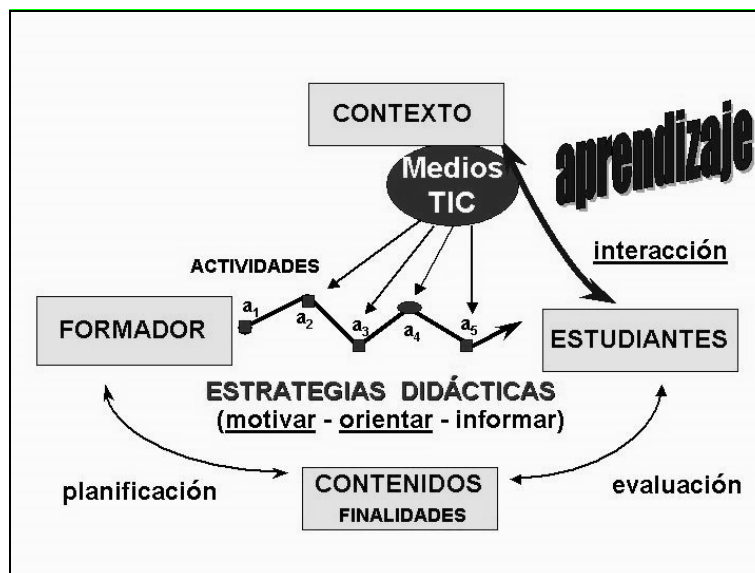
CONTEXTO

aprendizaje

Medios TIC

interacción

ACTIVIDADES

$a_1$ $a_2$ $a_3$ $a_4$ $a_5$

FORMADOR

ESTUDIANTES

ESTRATEGIAS DIDÁCTICAS
(motivar - orientar - informar)

planificación

CONTENIDOS
FINALIDADES

evaluación